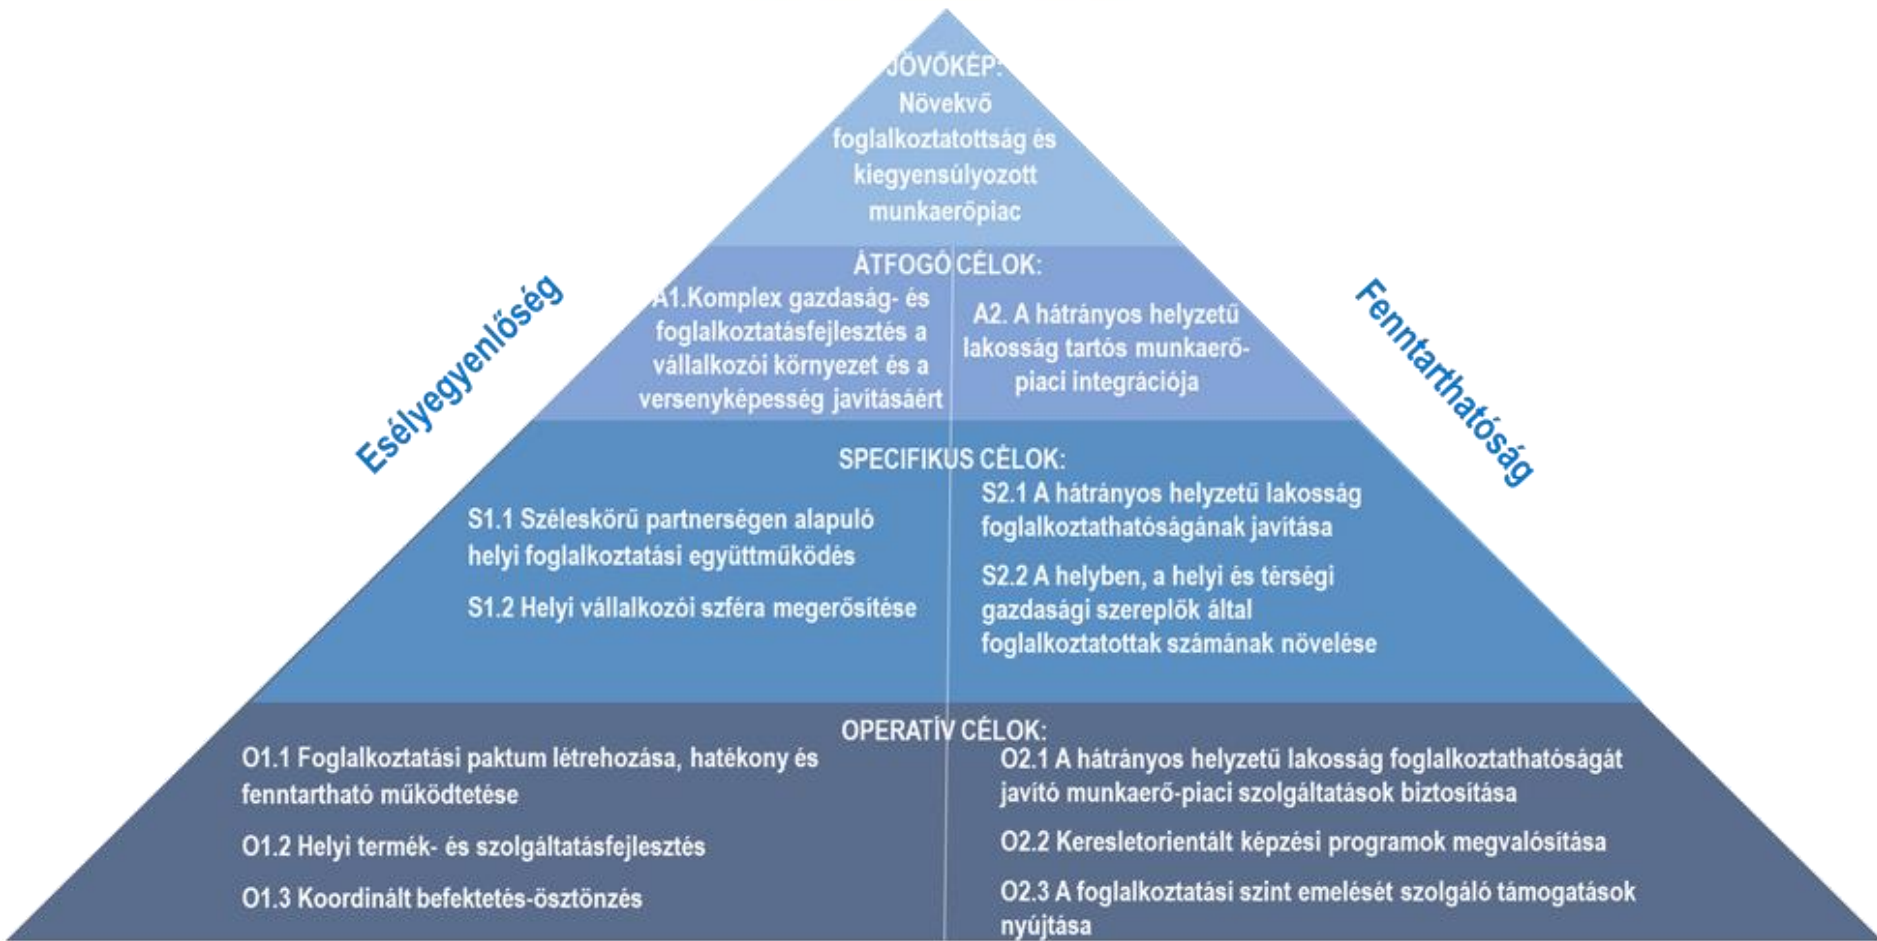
JÖVŐKÉP:
Növekvő foglalkoztatottság és kiegyensúlyozott munkaerőpiac

ÁTFOGÓ CÉLOK:

A1.Komplex gazdaság- és foglalkoztatásfejlesztés a vállalkozói környezet és a versenyképesség javításáért

A2. A hátrányos helyzetű lakosság tartós munkaerő-piaci integrációja

Esélyegyenlőség

Fenntarthatóság

SPECIFIKUS CÉLOK:

S1.1 Széleskörű partnerségen alapuló helyi foglalkoztatási együttműködés

S1.2 Helyi vállalkozói szféra megerősítése

S2.1 A hátrányos helyzetű lakosság foglalkoztathatóságának javítása

S2.2 A helyben, a helyi és térségi gazdasági szereplők által foglalkoztatottak számának növelése

OPERATÍV CÉLOK:

O1.1 Foglalkoztatási paktum létrehozása, hatékony és fenntartható működtetése

O1.2 Helyi termék- és szolgáltatásfejlesztés

O1.3 Koordinált befektetés-ösztönzés

O2.1 A hátrányos helyzetű lakosság foglalkoztathatóságát javító munkaerő-piaci szolgáltatások biztosítása

O2.2 Keresletorientált képzési programok megvalósítása

O2.3 A foglalkoztatási szint emelését szolgáló támogatások nyújtása